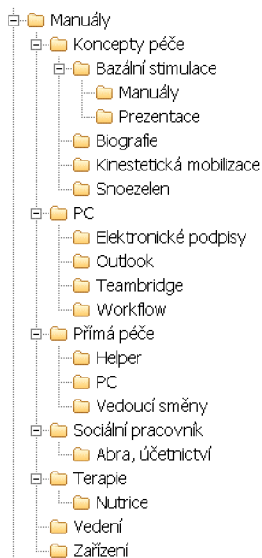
Manuály
Koncepty péče
Bazální stimulace
Manuály
Prezentace
Biografie
Kinestetická mobilizace
Snoezelen
PC
Elektronické podpisy
Outlook
Teambridge
Workflow
Přímá péče
Helper
PC
Vedoucí směny
Sociální pracovník
Abra, účetnictví
Terapie
Nutrice
Vedení
Zařízení